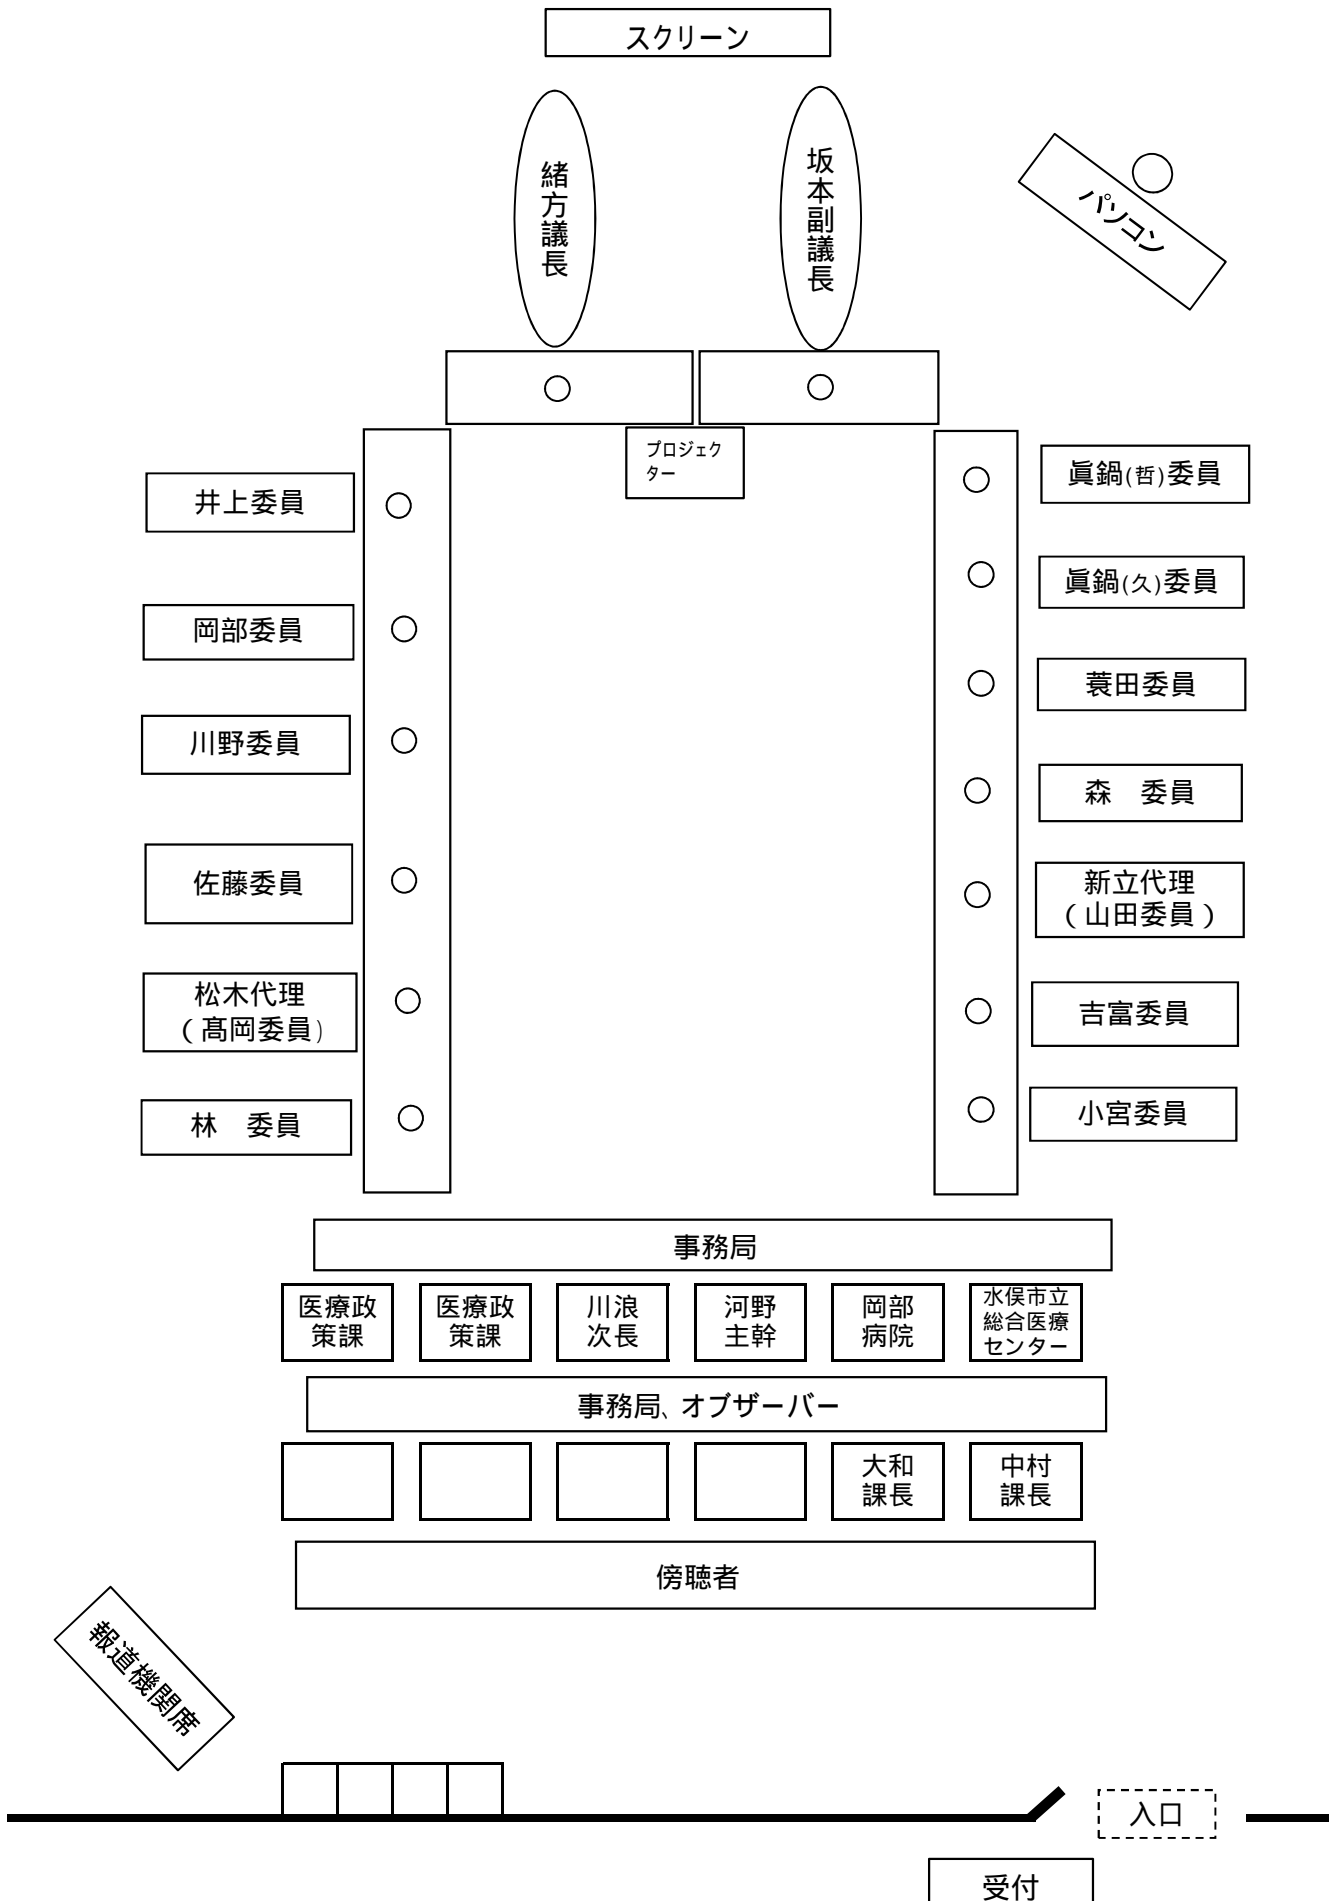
スクリーン

緒方議長

坂本副議長

パソコン

プロジェクター

井上委員

岡部委員

川野委員

佐藤委員

松木代理
（髙岡委員）

林　委員

眞鍋(哲)委員

眞鍋(久)委員

蓑田委員

森　委員

新立代理
（山田委員）

吉富委員

小宮委員

事務局

| 医療政策課 | 医療政策課 | 川浪次長 | 河野主幹 | 岡部病院 | 水俣市立総合医療センター |
|---|---|---|---|---|---|

事務局、オブザーバー

|  |  |  |  | 大和課長 | 中村課長 |
|---|---|---|---|---|---|

傍聴者

報道機関席

入口

受付